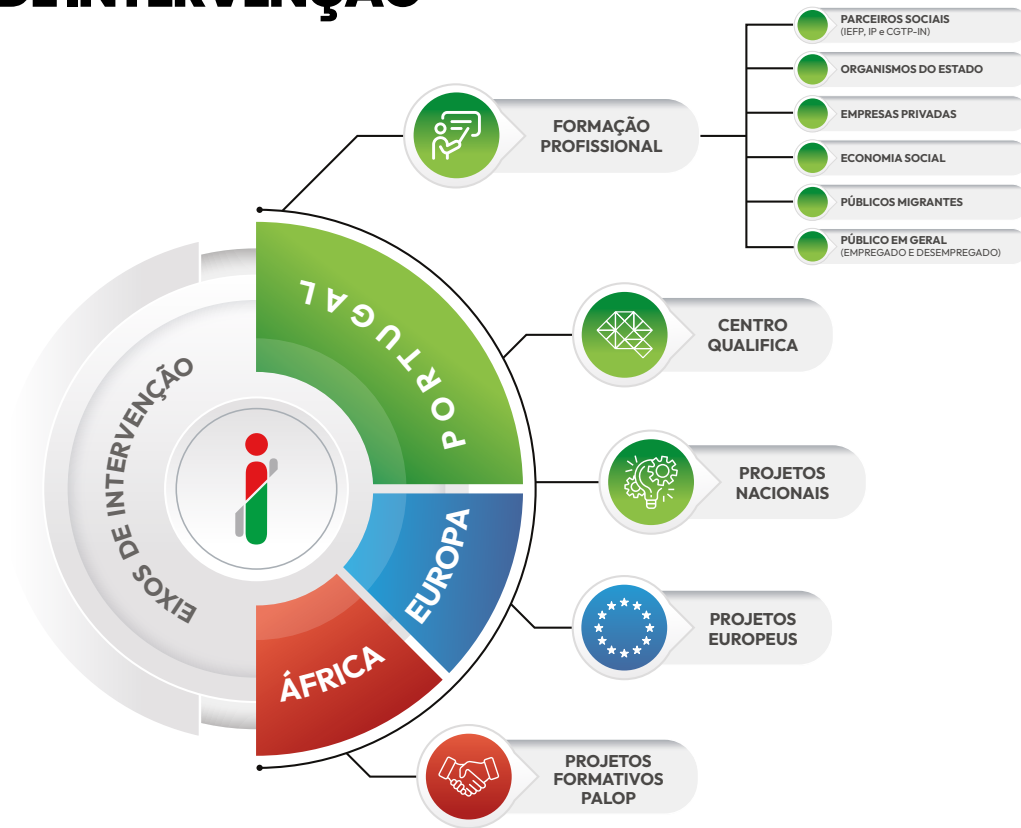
DE INTERVENÇÃO

EIXOS DE INTERVENÇÃO

PORTUGAL

EUROPA

ÁFRICA

FORMAÇÃO PROFISSIONAL

PARCEIROS SOCIAIS (IEFP, IP e CGTP-IN)

ORGANISMOS DO ESTADO

EMPRESAS PRIVADAS

ECONOMIA SOCIAL

PÚBLICOS MIGRANTES

PÚBLICO EM GERAL (EMPREGADO E DESEMPREGADO)

CENTRO QUALIFICA

PROJETOS NACIONAIS

PROJETOS EUROPEUS

PROJETOS FORMATIVOS PALOP